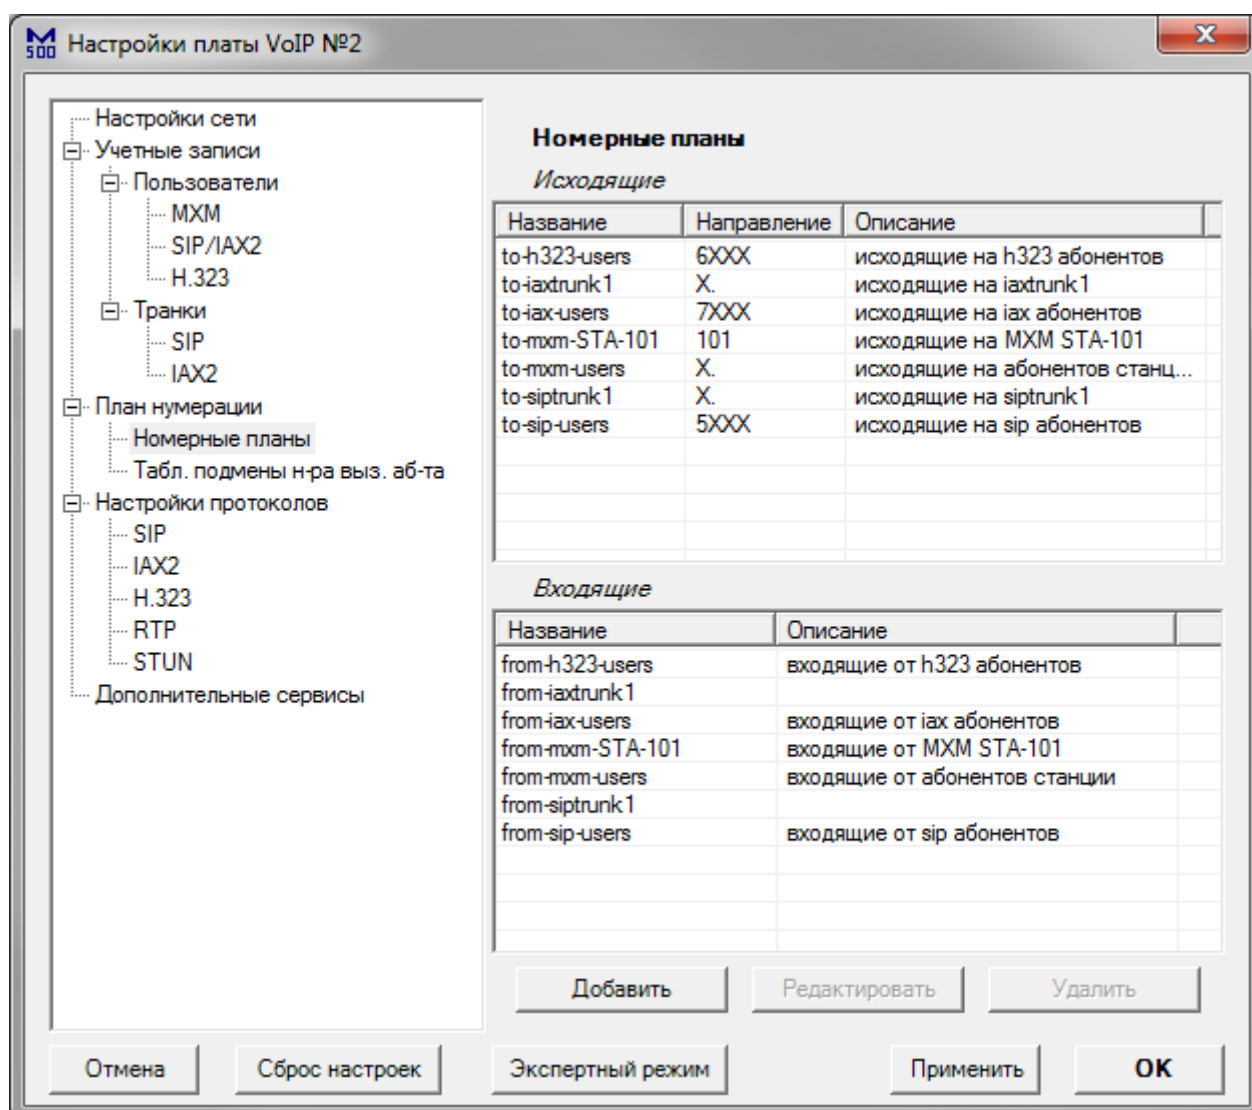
M 500 Настройки платы VoIP №2

Настройки сети
Учетные записи
Пользователи
MXM
SIP/IAX2
H.323
Транки
SIP
IAX2
План нумерации
Номерные планы
Табл. подмены н-ра выз. аб-та
Настройки протоколов
SIP
IAX2
H.323
RTP
STUN
Дополнительные сервисы

Номерные планы

Исходящие

| Название | Направление | Описание |
|---|---|---|
| to-h323-users | 6XXX | исходящие на h323 абонентов |
| to-iaxtrunk1 | X. | исходящие на iaxtrunk1 |
| to-iax-users | 7XXX | исходящие на iax абонентов |
| to-mxm-STA-101 | 101 | исходящие на MXM STA-101 |
| to-mxm-users | X. | исходящие на абонентов станц... |
| to-siptrunk1 | X. | исходящие на siptrunk1 |
| to-sip-users | 5XXX | исходящие на sip абонентов |

Входящие

| Название | Описание |
|---|---|
| from-h323-users | входящие от h323 абонентов |
| from-iaxtrunk1 | |
| from-iax-users | входящие от iax абонентов |
| from-mxm-STA-101 | входящие от MXM STA-101 |
| from-mxm-users | входящие от абонентов станции |
| from-siptrunk1 | |
| from-sip-users | входящие от sip абонентов |

Добавить
Редактировать
Удалить

Отмена
Сброс настроек
Экспертный режим
Применить
OK